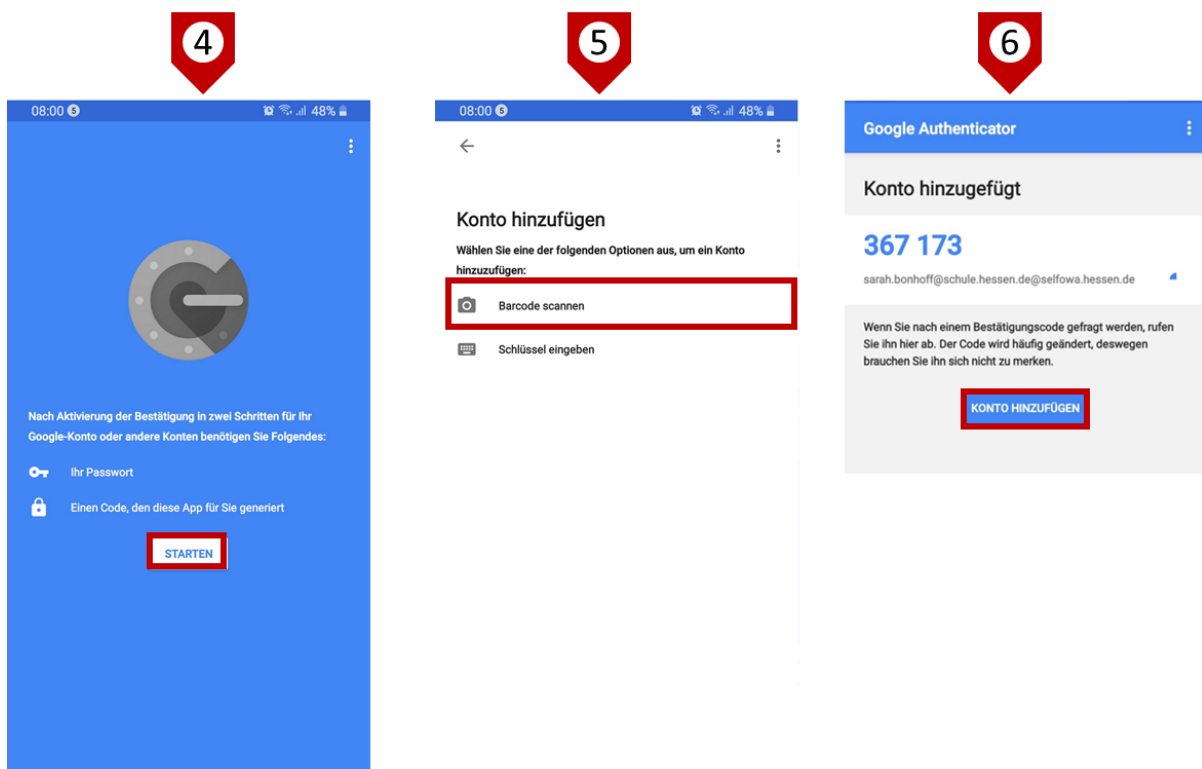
4

08:00 48%

Nach Aktivierung der Bestätigung in zwei Schritten für Ihr Google-Konto oder andere Konten benötigen Sie Folgendes:

Ihr Passwort

Einen Code, den diese App für Sie generiert

STARTEN

5

08:00 48%

Konto hinzufügen

Wählen Sie eine der folgenden Optionen aus, um ein Konto hinzuzufügen:

Barcode scannen

Schlüssel eingeben

6

Google Authenticator

Konto hinzugefügt

367 173

sarah.bonhoff@schule.hessen.de@selfowa.hessen.de

Wenn Sie nach einem Bestätigungscode gefragt werden, rufen Sie ihn hier ab. Der Code wird häufig geändert, deswegen brauchen Sie ihn sich nicht zu merken.

KONTO HINZUFÜGEN